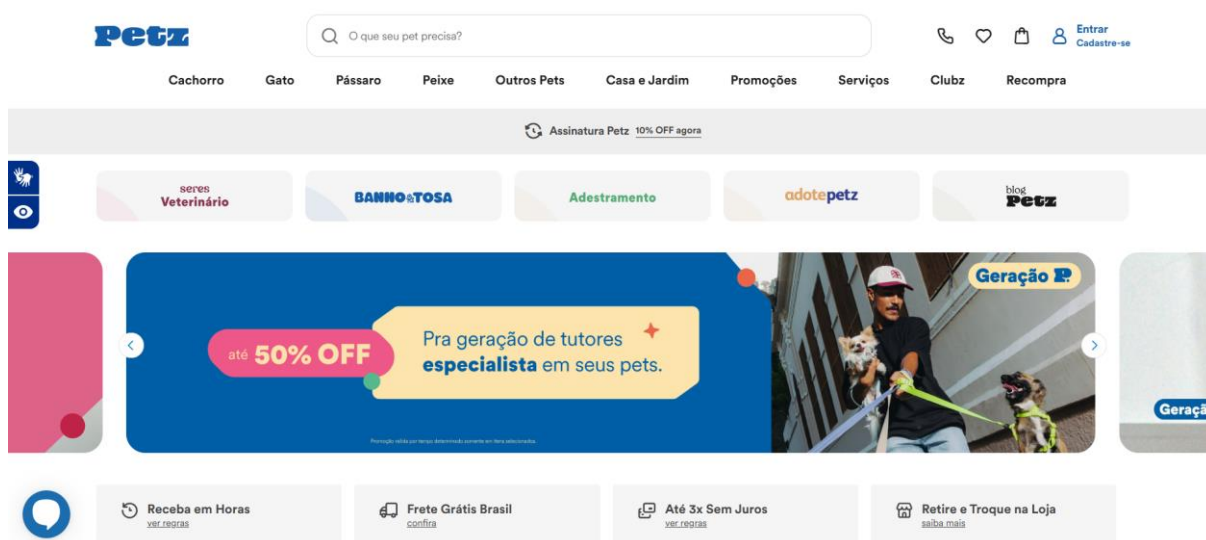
Petz

O que seu pet precisa?

Entrar
Cadastre-se

Cachorro Gato Pássaro Peixe Outros Pets Casa e Jardim Promoções Serviços Clubz Recompra

Assinatura Petz 10% OFF agora

seres Veterinário

BANHO&TOSA

Adestramento

adotepetz

blog Petz

Geração P

até 50% OFF

Pra geração de tutores especialista em seus pets.

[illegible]

Geraç

Receba em Horas
ver regras

Frete Grátis Brasil
confira

Até 3x Sem Juros
ver regras

Retire e Troque na Loja
saiba mais